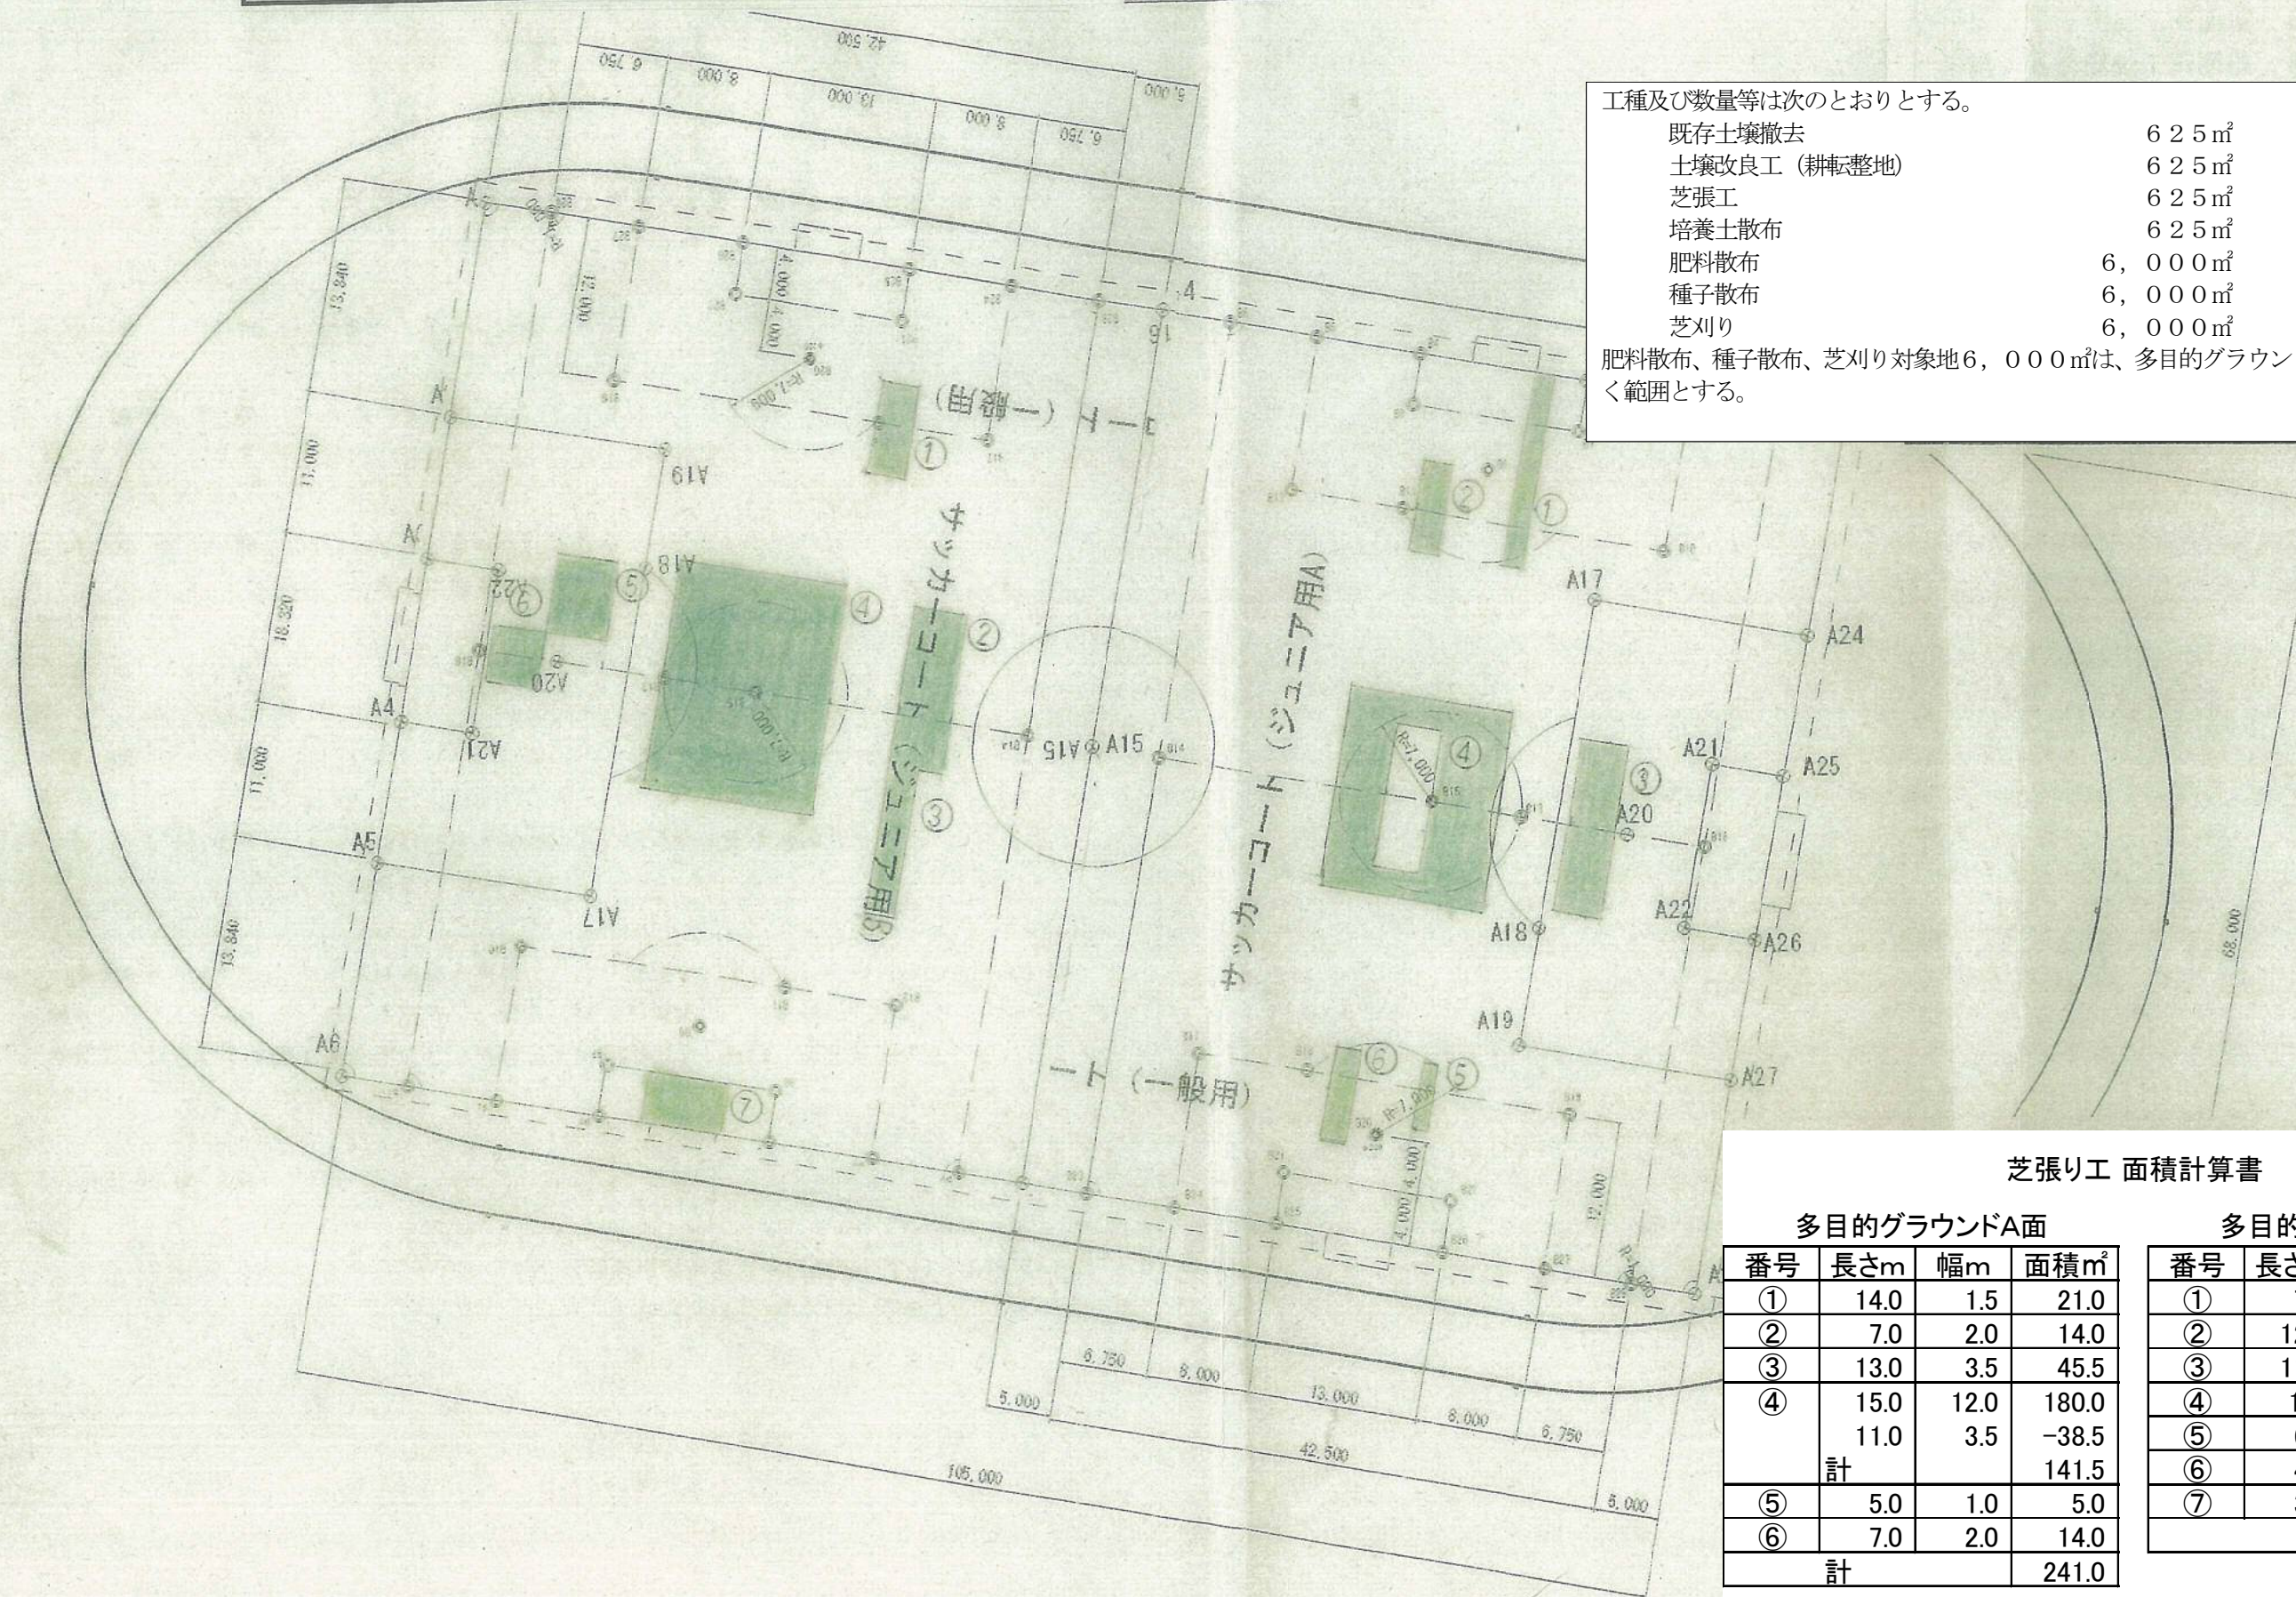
工種及び数量等は次のとおりとする。
既存土壌撤去 625㎡
土壌改良工（耕耘整地） 625㎡
芝張工 625㎡
培養土散布 625㎡
肥料散布 6，000㎡
種子散布 6，000㎡
芝刈り 6，000㎡
肥料散布、種子散布、芝刈り対象地6，000㎡は、多目的グラウン
く範囲とする。

42,500
6,750 8,000 13,000 8,000 6,750 5,000
13,840 12,000 4,000 4,000 R=7,000 11,000 18,320 11,000 13,840
A A A4 A5 A6 A19 A18 A22 A20 A21 A17 A15 A15 16 4
サッカーコート（ジュニア用B）
コート（一般用）
サッカーコート（ジュニア用A）
ート（一般用）
① ② ③ ④ ⑤ ⑥ ⑦
R=1,000 R=7,000 R=7,000 R=1,000
A17 A24 A21 A25 A20 A22 A26 A18 A19 A27
4,000 12,000
6,750 8,000 13,000 8,000 6,750 5,000
42,500
105,000
5,000
68,000

芝張り工 面積計算書

多目的グラウンドA面

| 番号 | 長さm | 幅m | 面積㎡ |
|---|---|---|---|
| ① | 14.0 | 1.5 | 21.0 |
| ② | 7.0 | 2.0 | 14.0 |
| ③ | 13.0 | 3.5 | 45.5 |
| ④ | 15.0 | 12.0 | 180.0 |
| | 11.0 | 3.5 | −38.5 |
| | 計 | | 141.5 |
| ⑤ | 5.0 | 1.0 | 5.0 |
| ⑥ | 7.0 | 2.0 | 14.0 |
| 計 | | | 241.0 |

多目的

| 番号 | 長さ |
|---|---|
| ① | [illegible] |
| ② | 1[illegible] |
| ③ | 1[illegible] |
| ④ | 1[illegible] |
| ⑤ | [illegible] |
| ⑥ | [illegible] |
| ⑦ | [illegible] |